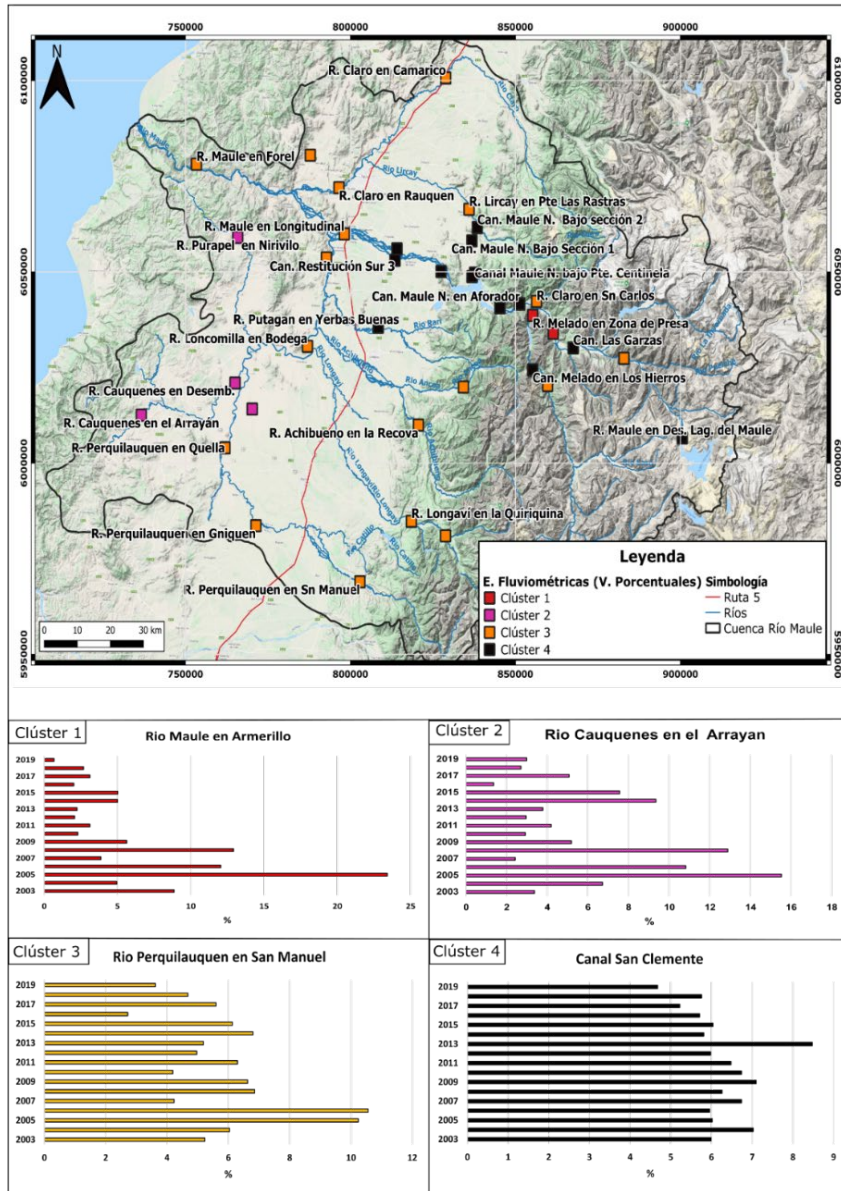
750000 800000 850000 900000

6100000 6050000 6000000 5950000

N

R. Claro en Camarico
R. Maule en Forel
Rio Claro
Rio Uraly
R. Claro en Rauquen
R. Lircay en Pte Las Rastras
Can. Maule N. Bajo sección 2
R. Maule en Longitudinal
R. Purapel en Nirivilo
Can. Maule N. Bajo Sección 1
Can. Restitución Sur 3
Canal Maule N. bajo Pte. Centinela
Can. Maule N. en Aforador
R. Claro en Sn Carlos
R. Putagan en Yerbas Buenas
R. Melado en Zona de Presa
R. Loncomilla en Bodega
Can. Las Garzas
R. Cauquenes en Desemb.
Can. Melado en Los Hierros
R. Cauquenes en el Arrayán
R. Maule en Des. Lag. del Maule
R. Achibueno en la Recova
R. Perquilauquen en Quella
R. Longaví en la Quiriquina
R. Perquilauquen en Gniguen
R. Perquilauquen en Sn Manuel

0 10 20 30 km

Leyenda
E. Fluviométricas (V. Porcentuales)
Clúster 1
Clúster 2
Clúster 3
Clúster 4
Simbología
Ruta 5
Ríos
Cuenca Río Maule

Clúster 1
Rio Maule en Armerillo
2019 2017 2015 2013 2011 2009 2007 2005 2003
0 5 10 15 20 25
%

Clúster 2
Rio Cauquenes en el Arrayan
2019 2017 2015 2013 2011 2009 2007 2005 2003
0 2 4 6 8 10 12 14 16 18
%

Clúster 3
Rio Perquilauquen en San Manuel
2019 2017 2015 2013 2011 2009 2007 2005 2003
0 2 4 6 8 10 12
%

Clúster 4
Canal San Clemente
2019 2017 2015 2013 2011 2009 2007 2005 2003
0 1 2 3 4 5 6 7 8 9
%